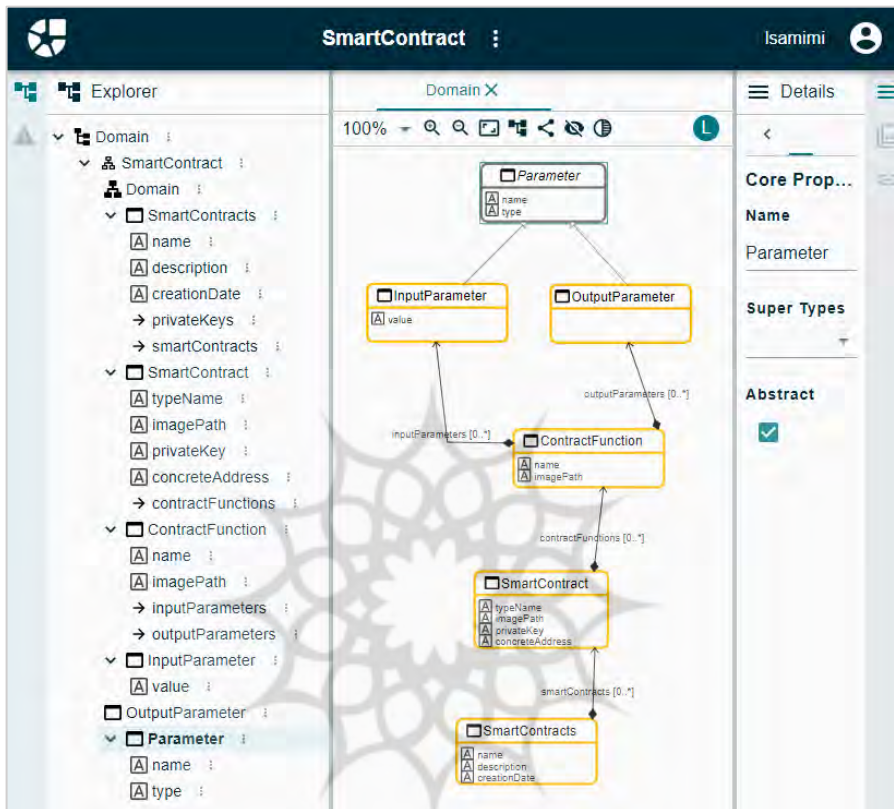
SmartContract ⋮ lsamimi

Explorer

Domain
SmartContract
Domain
SmartContracts
name
description
creationDate
→ privateKeys
→ smartContracts
SmartContract
typeName
imagePath
privateKey
concreteAddress
→ contractFunctions
ContractFunction
name
imagePath
→ inputParameters
→ outputParameters
InputParameter
value
OutputParameter
Parameter
name
type

Domain ✕

100%

L

Parameter
name
type

InputParameter
value

OutputParameter

outputParameters [0..*]

inputParameters [0..*]

ContractFunction
name
imagePath

contractFunctions [0..*]

SmartContract
typeName
imagePath
privateKey
concreteAddress

smartContracts [0..*]

SmartContracts
name
description
creationDate

Details

Core Prop...
Name
Parameter
Super Types
Abstract